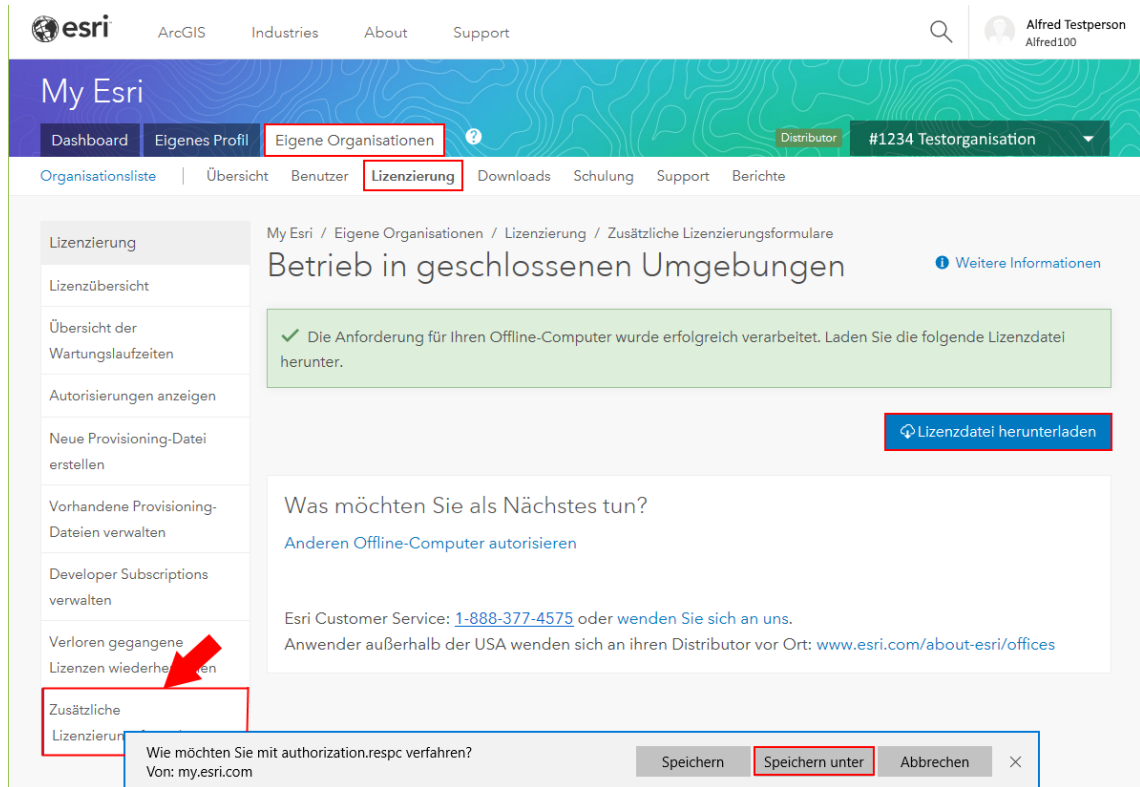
esri ArcGIS Industries About Support

Alfred Testperson
Alfred100

My Esri

Dashboard Eigenes Profil Eigene Organisationen ?

Distributor #1234 Testorganisation

Organisationsliste | Übersicht Benutzer Lizenzierung Downloads Schulung Support Berichte

Lizenzierung

Lizenzübersicht

Übersicht der Wartungslaufzeiten

Autorisierungen anzeigen

Neue Provisioning-Datei erstellen

Vorhandene Provisioning-Dateien verwalten

Developer Subscriptions verwalten

Verloren gegangene Lizenzen wiederhe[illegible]en

Zusätzliche Lizenzierun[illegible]

My Esri / Eigene Organisationen / Lizenzierung / Zusätzliche Lizenzierungsformulare

Betrieb in geschlossenen Umgebungen

Weitere Informationen

Die Anforderung für Ihren Offline-Computer wurde erfolgreich verarbeitet. Laden Sie die folgende Lizenzdatei herunter.

Lizenzdatei herunterladen

Was möchten Sie als Nächstes tun?

Anderen Offline-Computer autorisieren

Esri Customer Service: 1-888-377-4575 oder wenden Sie sich an uns.
Anwender außerhalb der USA wenden sich an ihren Distributor vor Ort: www.esri.com/about-esri/offices

Wie möchten Sie mit authorization.respc verfahren?
Von: my.esri.com

Speichern Speichern unter Abbrechen ×